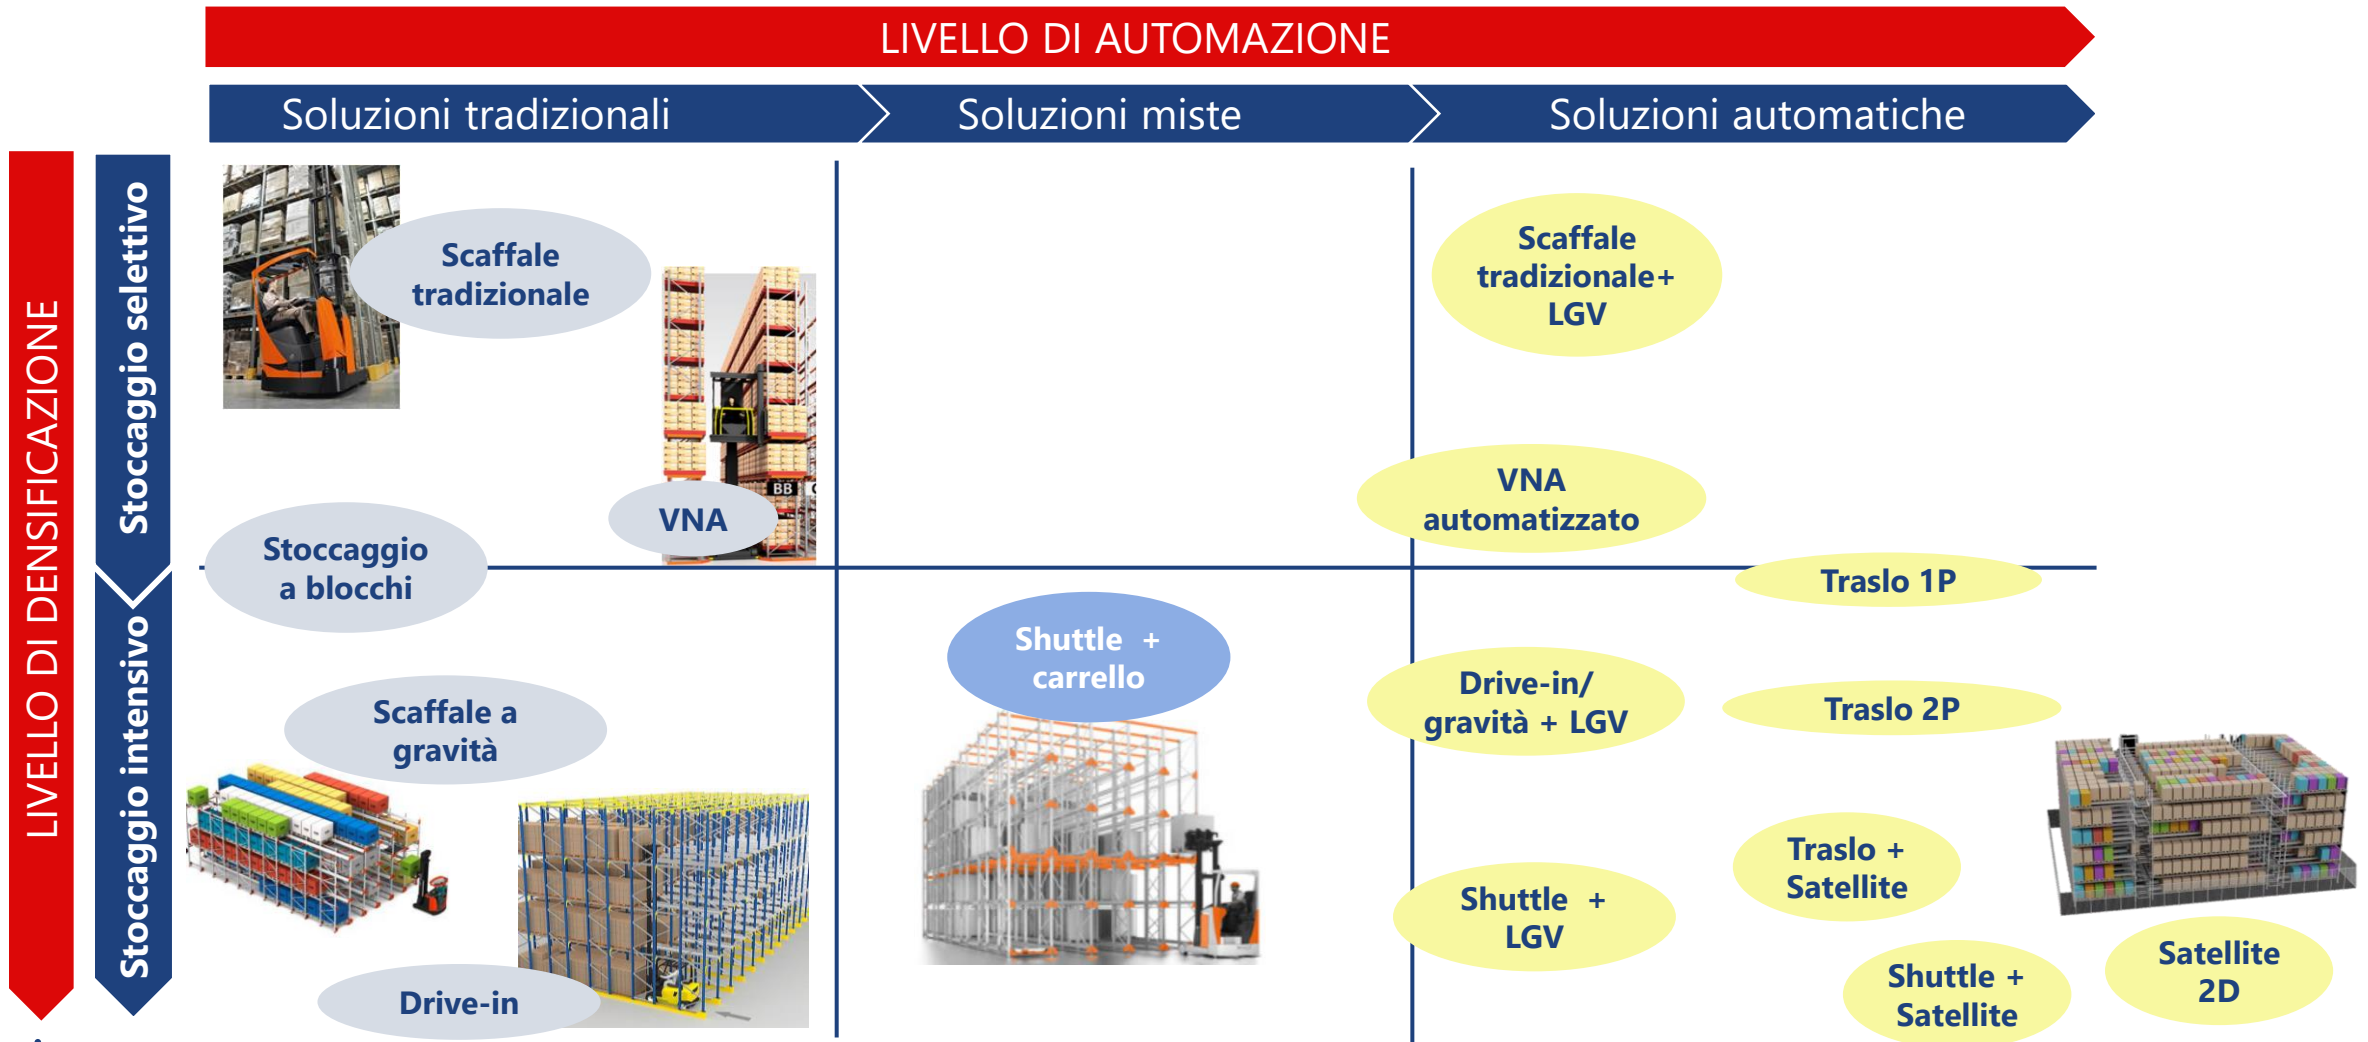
LIVELLO DI AUTOMAZIONE

Soluzioni tradizionali

Soluzioni miste

Soluzioni automatiche

LIVELLO DI DENSIFICAZIONE

Stoccaggio selettivo

Stoccaggio intensivo

Scaffale tradizionale

VNA

Stoccaggio a blocchi

Scaffale tradizionale+ LGV

VNA automatizzato

Traslo 1P

Shuttle + carrello

Drive-in/ gravità + LGV

Traslo 2P

Scaffale a gravità

Drive-in

Shuttle + LGV

Traslo + Satellite

Shuttle + Satellite

Satellite 2D